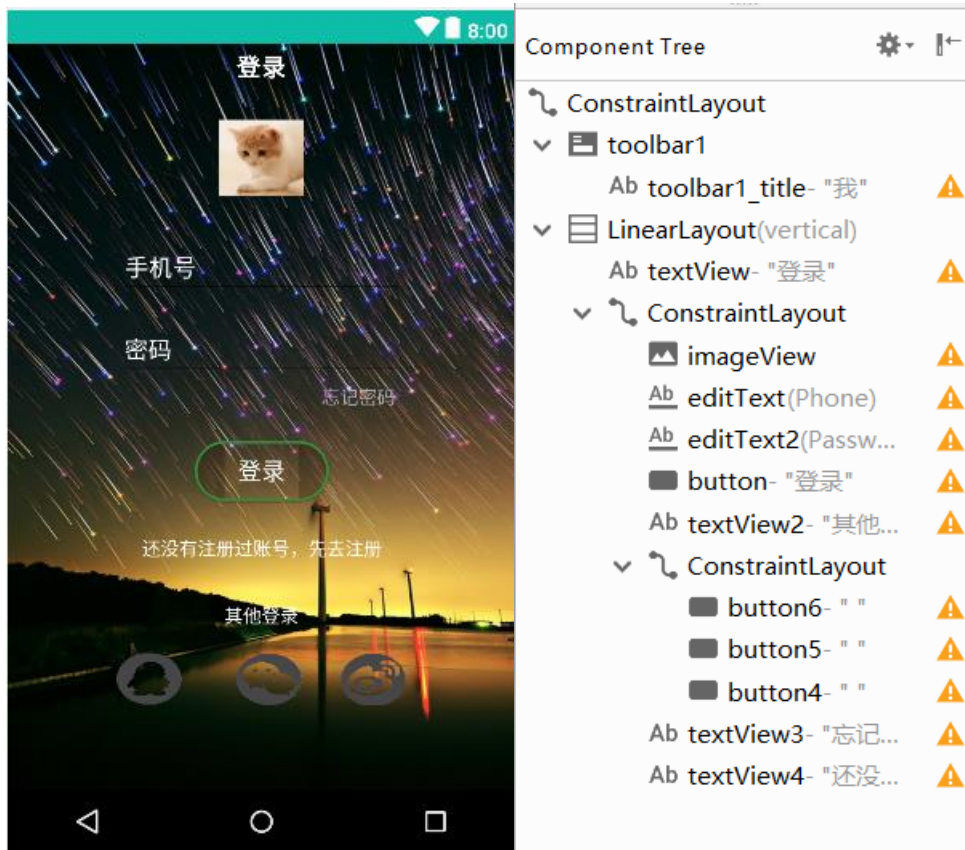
8:00

登录

手机号

密码

忘记密码

登录

还没有注册过账号，先去注册

其他登录

Component Tree

ConstraintLayout
toolbar1
Ab toolbar1_title- "我"
LinearLayout(vertical)
Ab textView- "登录"
ConstraintLayout
imageView
Ab editText(Phone)
Ab editText2(Passw...
button- "登录"
Ab textView2- "其他...
ConstraintLayout
button6- " "
button5- " "
button4- " "
Ab textView3- "忘记...
Ab textView4- "还没...